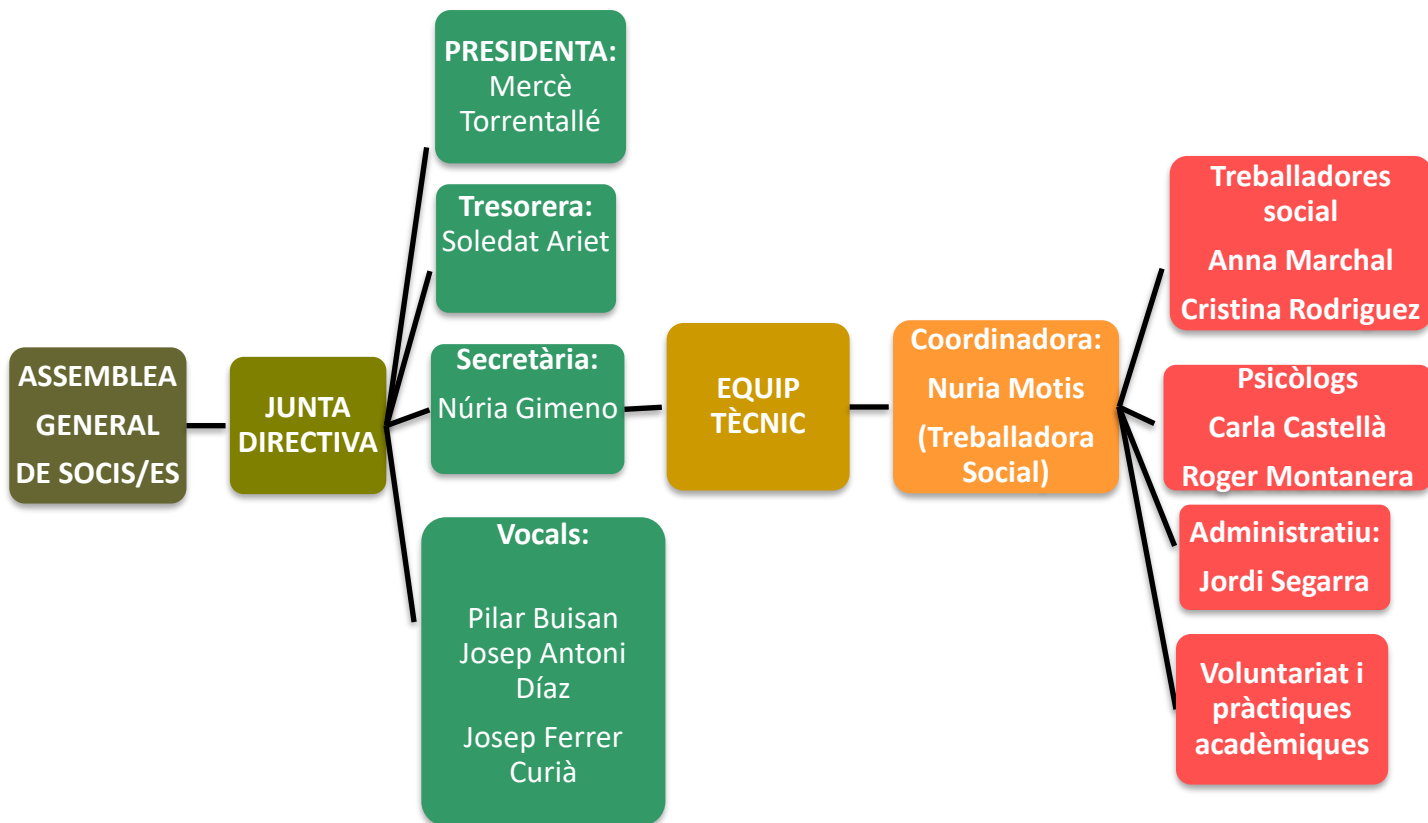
ASSEMBLEA GENERAL DE SOCIS/ES

JUNTA DIRECTIVA

PRESIDENTA:
Mercè Torrentallé

Tresorera:
Soledat Ariet

Secretària:
Núria Gimeno

Vocals:

Pilar Buisan
Josep Antoni Díaz
Josep Ferrer Curià

EQUIP TÈCNIC

Coordinadora:
Nuria Motis
(Treballadora Social)

Treballadores social
Anna Marchal
Cristina Rodriguez

Psicòlogs
Carla Castellà
Roger Montanera

Administratiu:
Jordi Segarra

Voluntariat i pràctiques acadèmiques